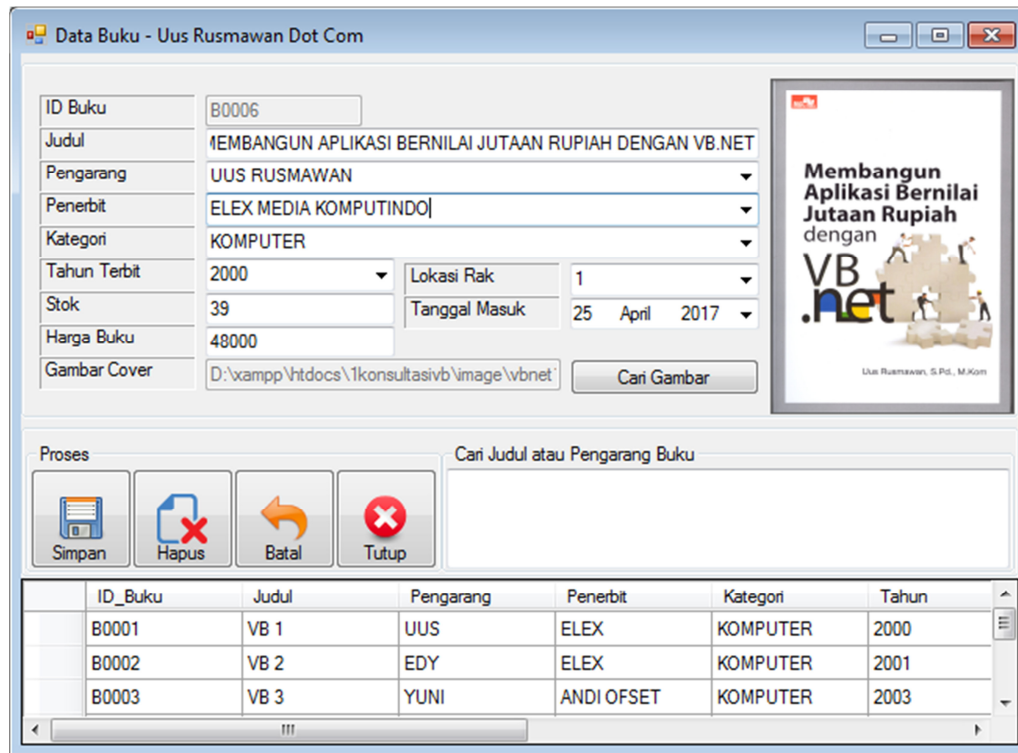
Data Buku - Uus Rusmawan Dot Com

ID Buku
B0006
Judul
MEMBANGUN APLIKASI BERNILAI JUTAAN RUPIAH DENGAN VB.NET
Pengarang
UUS RUSMAWAN
Penerbit
ELEX MEDIA KOMPUTINDO
Kategori
KOMPUTER
Tahun Terbit
2000
Lokasi Rak
1
Stok
39
Tanggal Masuk
25 April 2017
Harga Buku
48000
Gambar Cover
D:\xampp\htdocs\1konsultasivb\image\vbnet
Cari Gambar

Membangun Aplikasi Bernilai Jutaan Rupiah dengan VB.net
Uus Rusmawan, S.Pd., M.Kom

Proses
Simpan
Hapus
Batal
Tutup

Cari Judul atau Pengarang Buku

| ID_Buku | Judul | Pengarang | Penerbit | Kategori | Tahun |
|---|---|---|---|---|---|
| B0001 | VB 1 | UUS | ELEX | KOMPUTER | 2000 |
| B0002 | VB 2 | EDY | ELEX | KOMPUTER | 2001 |
| B0003 | VB 3 | YUNI | ANDI OFSET | KOMPUTER | 2003 |